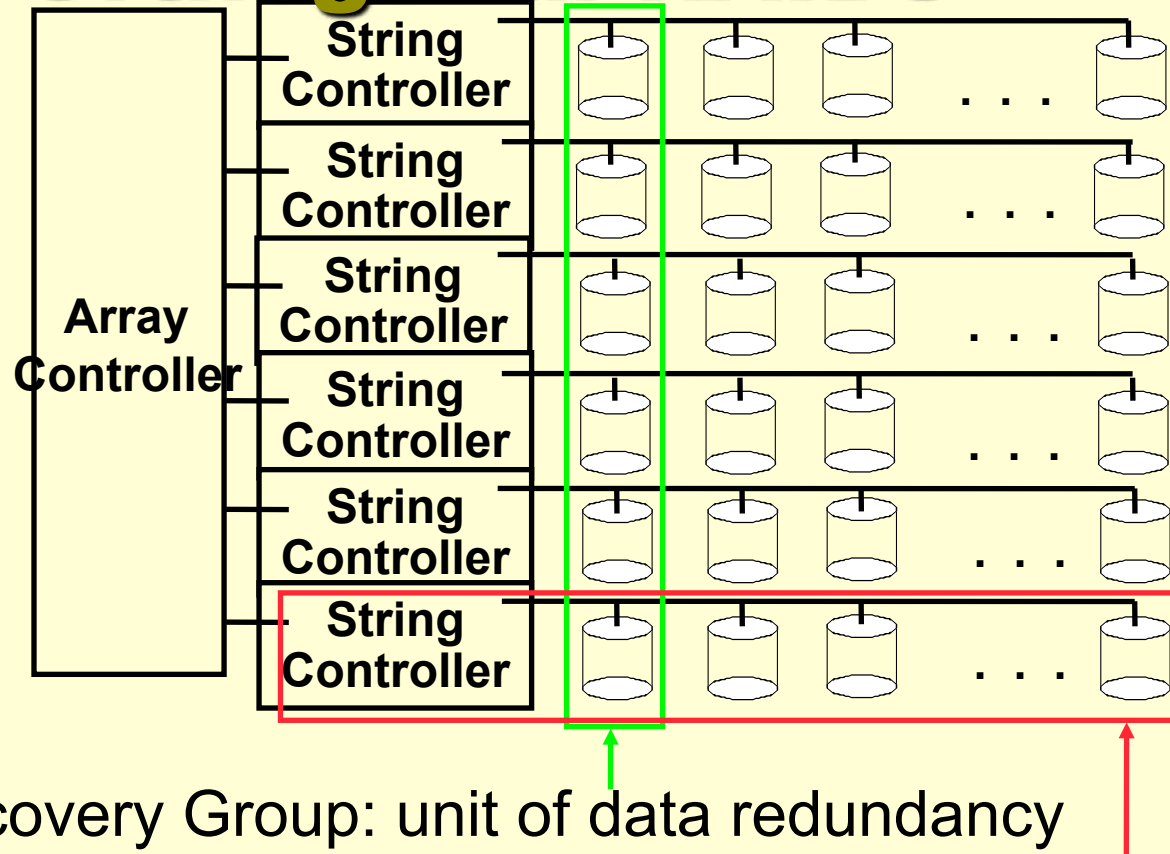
Array Controller

String Controller

String Controller

String Controller

String Controller

String Controller

String Controller

. . .

. . .

. . .

. . .

. . .

. . .

covery Group: unit of data redundancy